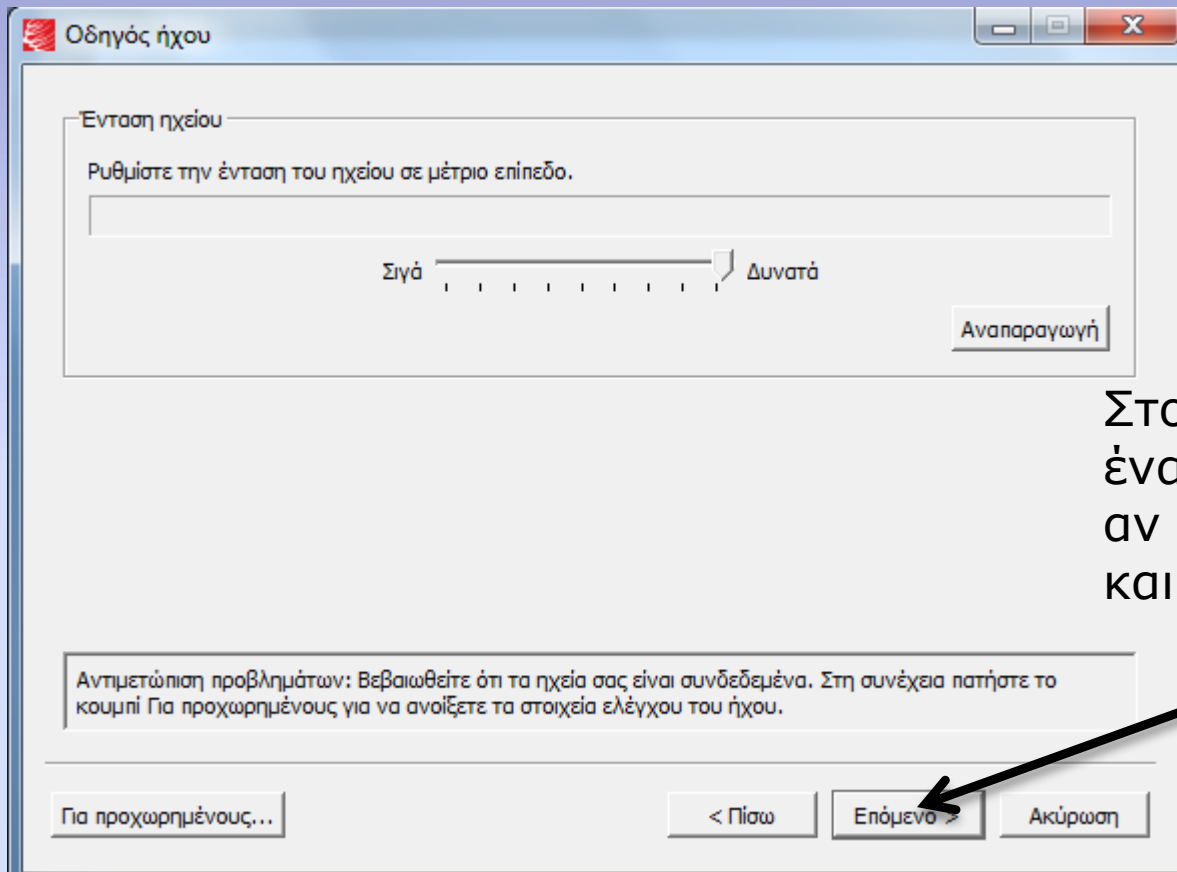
Οδηγός ήχου

Ένταση ηχείου

Ρυθμίστε την ένταση του ηχείου σε μέτριο επίπεδο.

Σιγά Δυνατά

Αναπαραγωγή

Στα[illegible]
ένα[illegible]
αν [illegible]
και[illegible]

Αντιμετώπιση προβλημάτων: Βεβαιωθείτε ότι τα ηχεία σας είναι συνδεδεμένα. Στη συνέχεια πατήστε το κουμπί Για προχωρημένους για να ανοίξετε τα στοιχεία ελέγχου του ήχου.

Για προχωρημένους...

< Πίσω

Επόμενο >

Ακύρωση